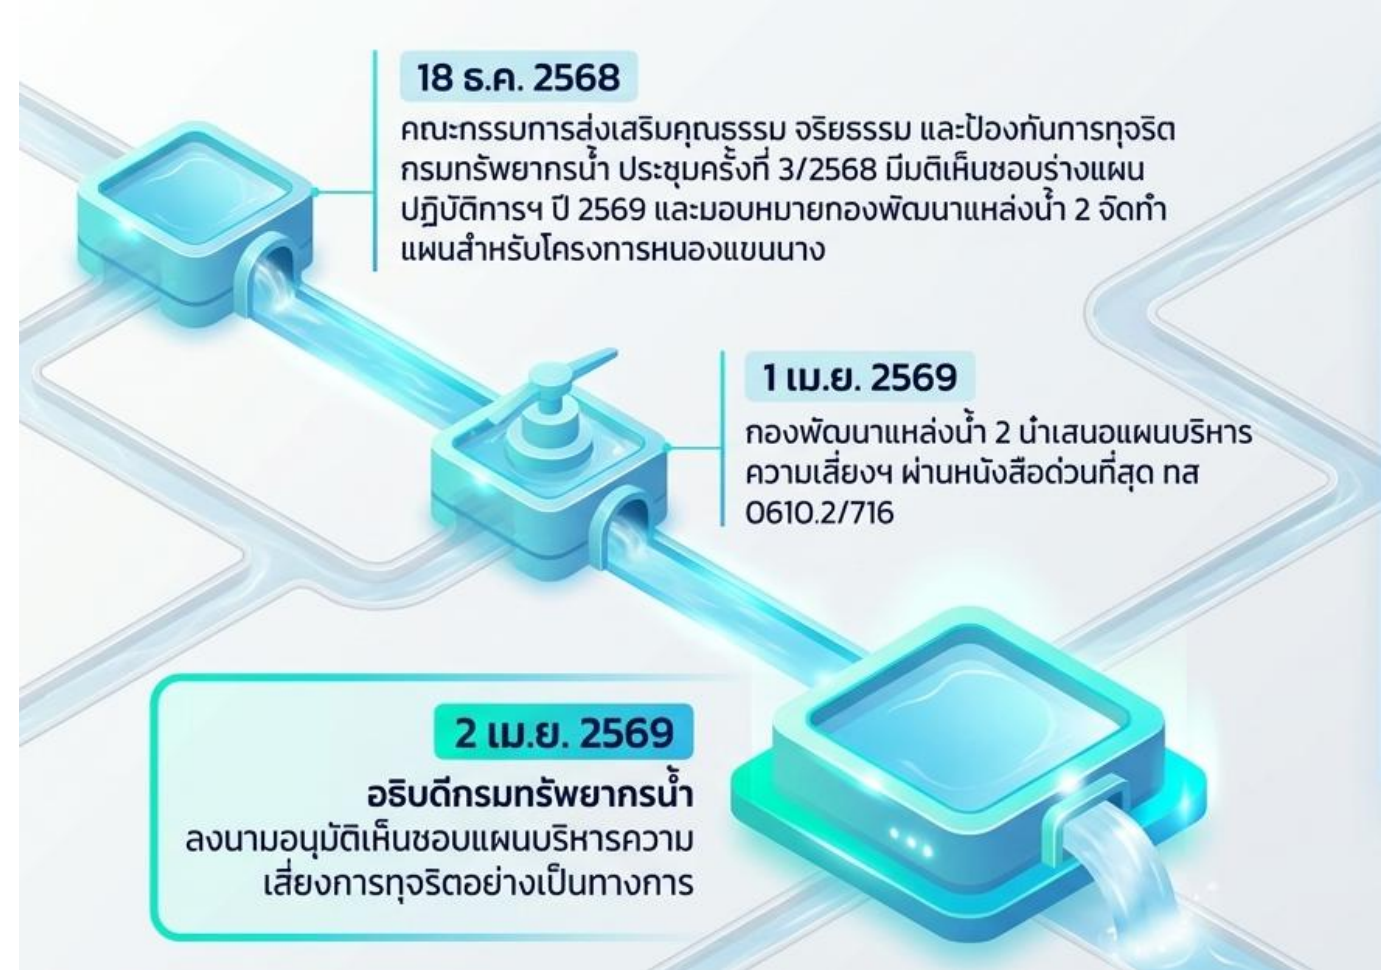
18 ธ.ค. 2568

คณะกรรมการส่งเสริมคุณธรรม จริยธรรม และป้องกันการทุจริต กรมทรัพยากรน้ำ ประชุมครั้งที่ 3/2568 มีมติเห็นชอบร่างแผนปฏิบัติการฯ ปี 2569 และมอบหมายกองพัฒนาแหล่งน้ำ 2 จัดทำแผนสำหรับโครงการหนองแขนนาง

1 เม.ย. 2569

กองพัฒนาแหล่งน้ำ 2 นำเสนอแผนบริหารความเสี่ยงฯ ผ่านหนังสือด่วนที่สุด ทส 0610.2/716

2 เม.ย. 2569

อธิบดีกรมทรัพยากรน้ำ

ลงนามอนุมัติเห็นชอบแผนบริหารความเสี่ยงการทุจริตอย่างเป็นทางการ